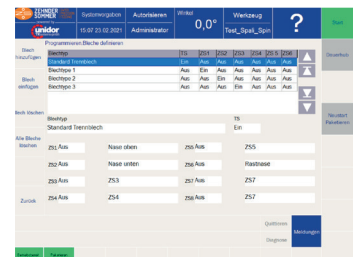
ZEHNDER SOMMER

unidor

Systemvorgaben

15.07 23.02.2021

Autorisieren

Administrator

Winkel

0,0°

Werkzeug

Test_Spalt_Spin

?

Start

Programmierung Bleche definieren

Blech hinzufügen

Blech einfügen

Blech löschen

Alle Bleche löschen

Zurück

| Blechtyp | TS | ZS1 | ZS2 | ZS3 | ZS4 | ZS5 | ZS6 |
|---|---|---|---|---|---|---|---|
| Standard Trennblech | Ein | Aus | Aus | Aus | Aus | Aus | Aus |
| Blechtype 1 | Aus | Ein | Aus | Aus | Aus | Aus | Aus |
| Blechtype 2 | Aus | Aus | Ein | Aus | Aus | Aus | Aus |
| Blechtype 3 | Aus | Aus | Aus | Ein | Aus | Aus | Aus |

Blechtyp

Standard Trennblech

TS

Ein

ZS1 Aus

Nase oben

ZS5 Aus

ZS5

ZS2 Aus

Nase unten

ZS6 Aus

Rastnase

ZS3 Aus

ZS3

ZS7 Aus

ZS7

ZS4 Aus

ZS4

ZS8 Aus

ZS7

Steuerbuch

Gesetzt Parameter

Quittieren

Diagnose

Meldungen